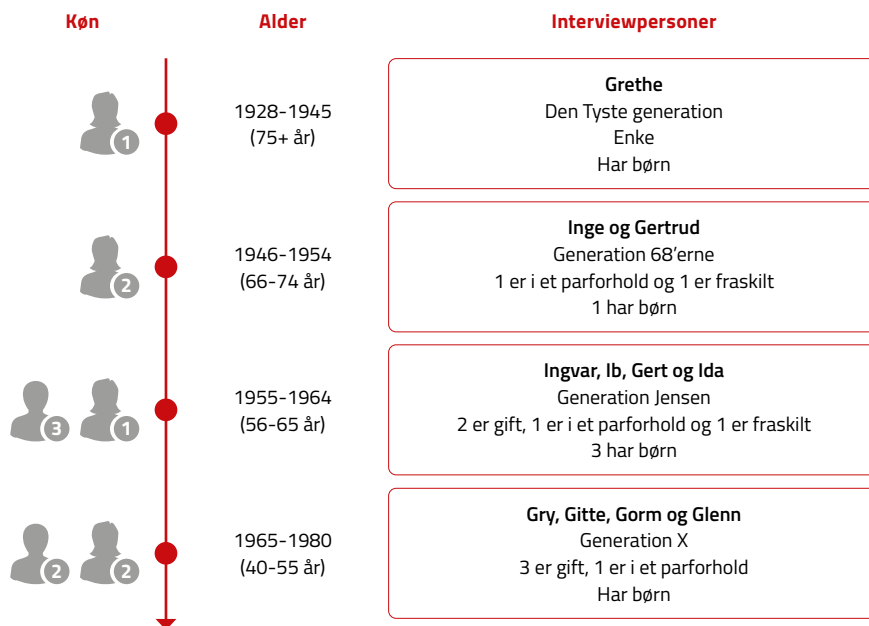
| Køn | Alder | Interviewpersoner |
|---|---|---|
| 1 | 1928-1945 (75+ år) | **Grethe** Den Tyste generation Enke Har børn |
| 2 | 1946-1954 (66-74 år) | **Inge og Gertrud** Generation 68'erne 1 er i et parforhold og 1 er fraskilt 1 har børn |
| 3 1 | 1955-1964 (56-65 år) | **Ingvar, Ib, Gert og Ida** Generation Jensen 2 er gift, 1 er i et parforhold og 1 er fraskilt 3 har børn |
| 2 2 | 1965-1980 (40-55 år) | **Gry, Gitte, Gorm og Glenn** Generation X 3 er gift, 1 er i et parforhold Har børn |